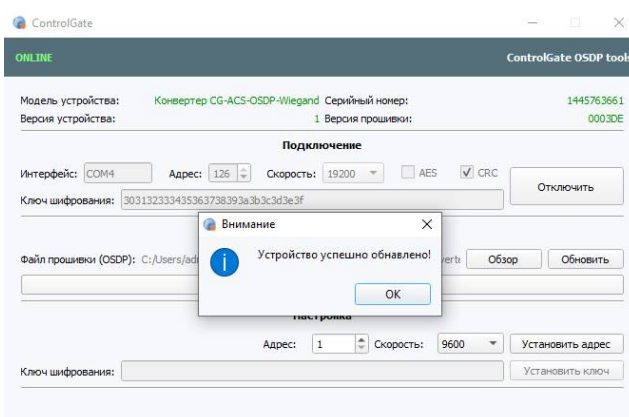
ControlGate

ONLINE

ControlGate OSDP tools

Модель устройства: Конвертер CG-ACS-OSDP-Wiegand Серийный номер: 1445763661
Версия устройства: 1 Версия прошивки: 0003DE

Подключение

Интерфейс: COM4 Адрес: 126 Скорость: 19200 AES CRC

Отключить

Ключ шифрования: 30313233343536373839 3a3b3c3d3e3f

Внимание

Устройство успешно обновлено!

OK

Файл прошивки (OSDP): C:/Users/ad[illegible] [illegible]ert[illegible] Обзор Обновить

Настройка

Адрес: 1 Скорость: 9600 Установить адрес

Ключ шифрования: Установить ключ